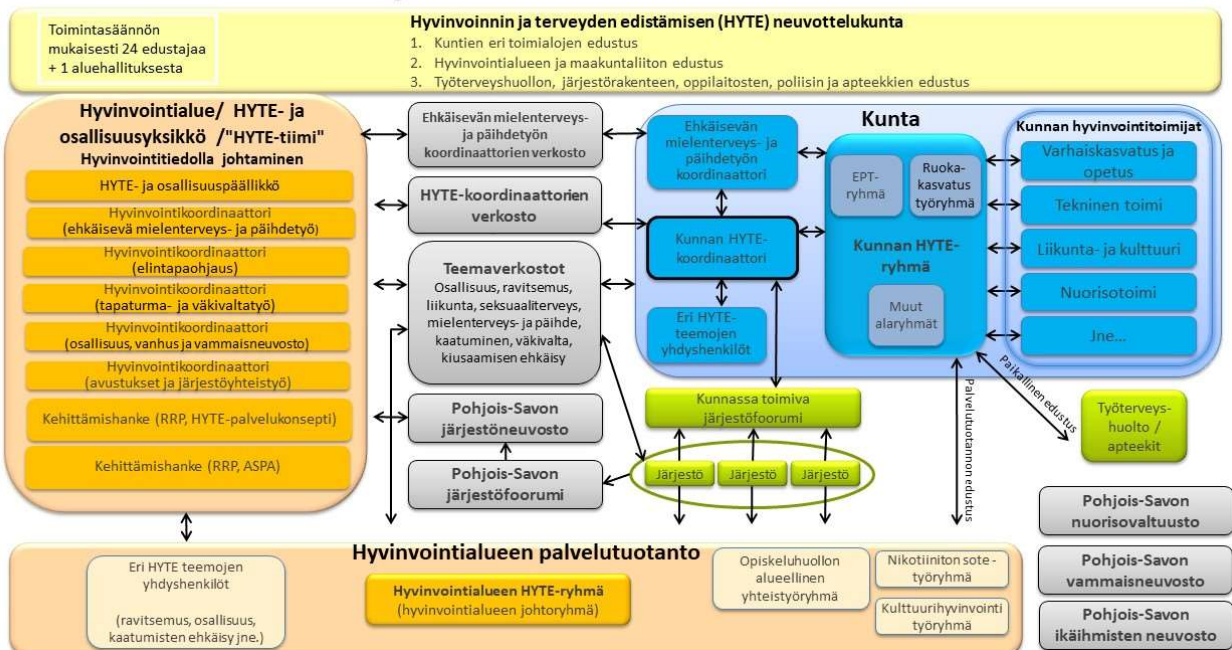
Toimintasäännön mukaisesti 24 edustajaa + 1 aluehallituksesta

Hyvinvoinnin ja terveyden edistämisen (HYTE) neuvottelukunta
1. Kuntien eri toimialojen edustus
2. Hyvinvointialueen ja maakuntaliiton edustus
3. Työterveyshuollon, järjestörakenteen, oppilaitosten, poliisin ja apteekkien edustus

Hyvinvointialue/ HYTE- ja osallisuusyksikkö /"HYTE-tiimi"
Hyvinvointitiedolla johtaminen
HYTE- ja osallisuuspäällikkö
Hyvinvointikoordinaattori (ehkäisevä mielenterveys- ja päihdetyö)
Hyvinvointikoordinaattori (elintapaohjaus)
Hyvinvointikoordinaattori (tapaturma- ja väkivaltatyö)
Hyvinvointikoordinaattori (osallisuus, vanhus ja vammaisneuvosto)
Hyvinvointikoordinaattori (avustukset ja järjestöyhteistyö)
Kehittämishanke (RRP, HYTE-palvelukonsepti)
Kehittämishanke (RRP, ASPA)

Ehkäisevän mielenterveys- ja päihdetyön koordinaattorien verkosto
HYTE-koordinaattorien verkosto
Teemaverkostot
Osallisuus, ravitsemus, liikunta, seksuaaliterveys, mielenterveys- ja päihde, kaatuminen, väkivalta, kiusaamisen ehkäisy
Pohjois-Savon järjestöneuvosto
Pohjois-Savon järjestöfoorumi

Kunta
Ehkäisevän mielenterveys- ja päihdetyön koordinaattori
Kunnan HYTE-koordinaattori
Eri HYTE-teemojen yhdyshenkilöt
EPT-ryhmä
Ruokakasvatus työryhmä
Kunnan HYTE-ryhmä
Muut alaryhmät

Kunnan hyvinvointitoimijat
Varhaiskasvatus ja opetus
Tekninen toimi
Liikunta- ja kulttuuri
Nuorisotoimi
Jne...

Kunnassa toimiva järjestöfoorumi
Järjestö
Järjestö
Järjestö

Palvelutuotannon edustus
Paikallinen edustus
Työterveyshuolto / apteekit

Pohjois-Savon nuorisovaltuusto
Pohjois-Savon vammaisneuvosto
Pohjois-Savon ikäihmisten neuvosto

Hyvinvointialueen palvelutuotanto
Eri HYTE teemojen yhdyshenkilöt
(ravitsemus, osallisuus, kaatumisten ehkäisy jne.)
Hyvinvointialueen HYTE-ryhmä
(hyvinvointialueen johtoryhmä)
Opiskeluhuollon alueellinen yhteistyöryhmä
Nikotiiniton sote - työryhmä
Kulttuurihyvinvointi työryhmä